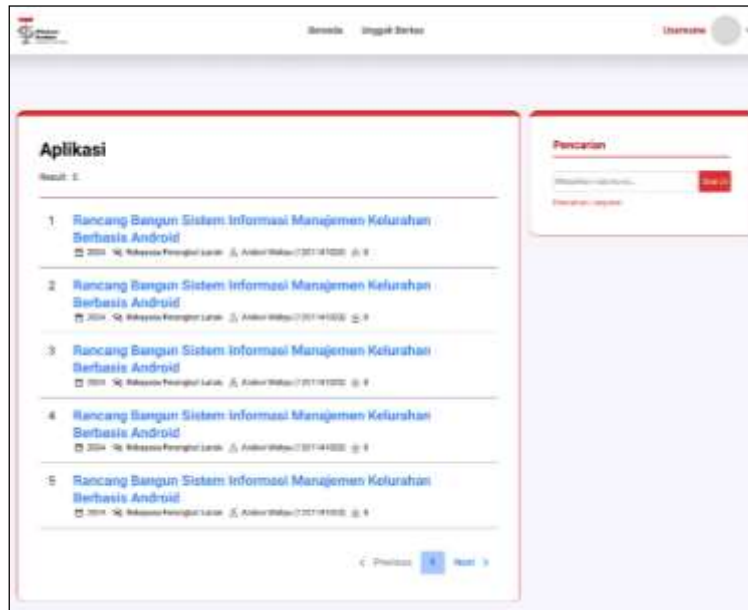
Beranda Unggah Berkas

Username

Aplikasi

Result: 5

1 Rancang Bangun Sistem Informasi Manajemen Kelurahan Berbasis Android
2024 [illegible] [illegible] 0

2 Rancang Bangun Sistem Informasi Manajemen Kelurahan Berbasis Android
2024 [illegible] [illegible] 0

3 Rancang Bangun Sistem Informasi Manajemen Kelurahan Berbasis Android
2024 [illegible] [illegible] 0

4 Rancang Bangun Sistem Informasi Manajemen Kelurahan Berbasis Android
2024 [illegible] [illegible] 0

5 Rancang Bangun Sistem Informasi Manajemen Kelurahan Berbasis Android
2024 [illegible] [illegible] 0

< Previous 1 Next >

Pencarian

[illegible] Search

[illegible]